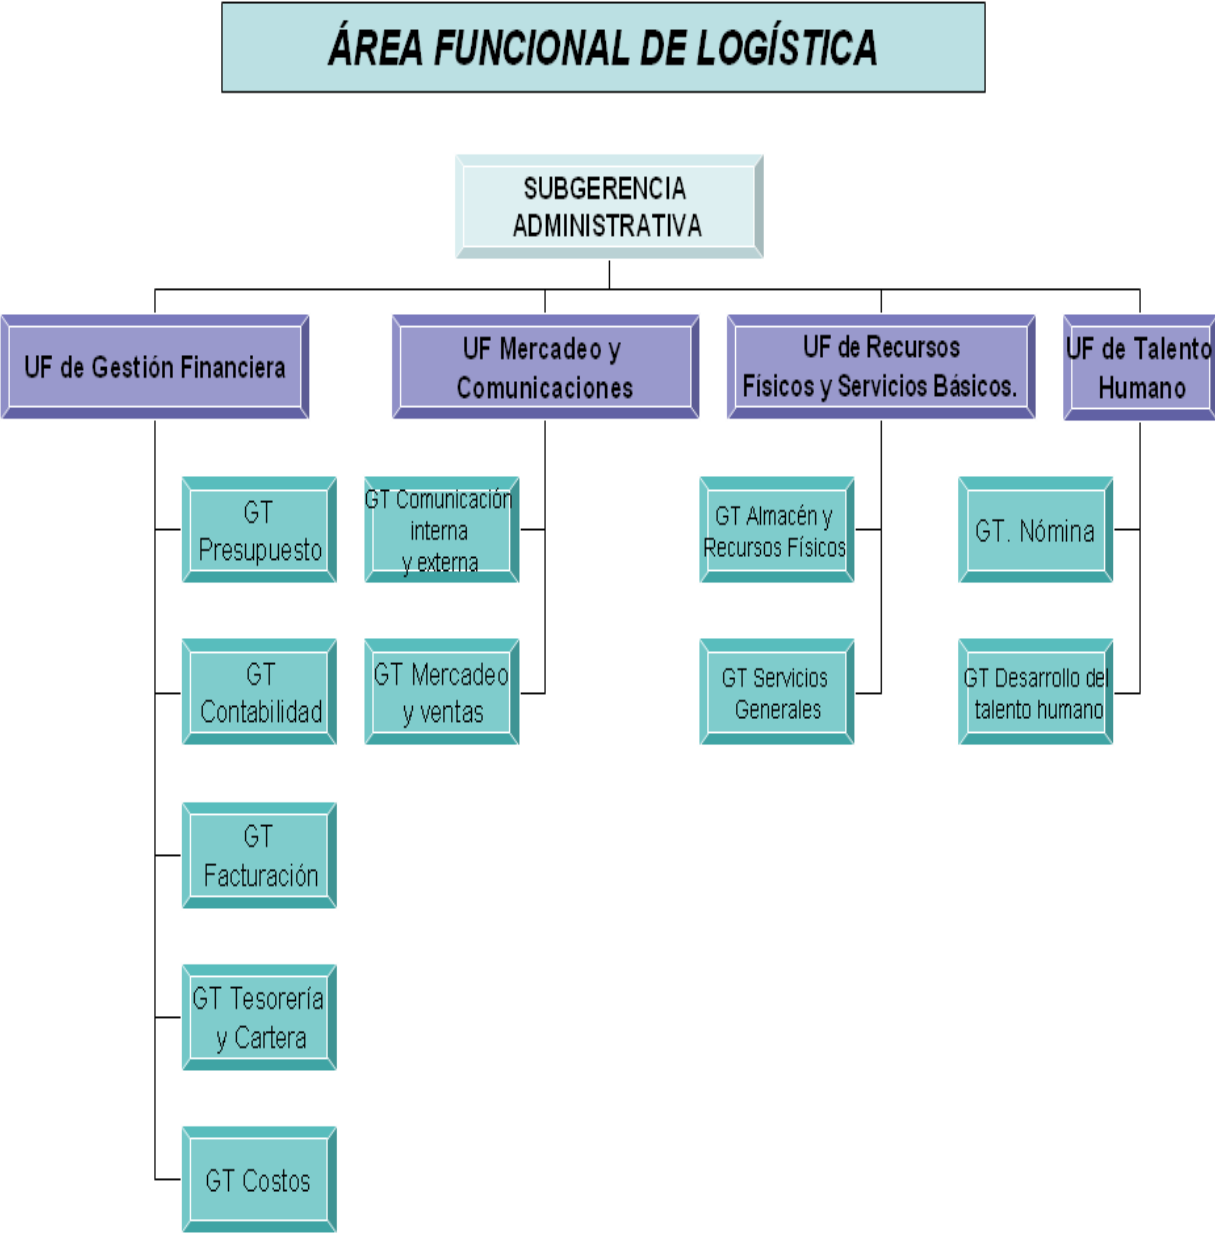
ÁREA FUNCIONAL DE LOGÍSTICA

SUBGERENCIA ADMINISTRATIVA

UF de Gestión Financiera

GT Presupuesto

GT Contabilidad

GT Facturación

GT Tesorería y Cartera

GT Costos

UF Mercadeo y Comunicaciones

GT Comunicación interna y externa

GT Mercadeo y ventas

UF de Recursos Físicos y Servicios Básicos.

GT Almacén y Recursos Físicos

GT Servicios Generales

UF de Talento Humano

GT. Nómina

GT Desarrollo del talento humano